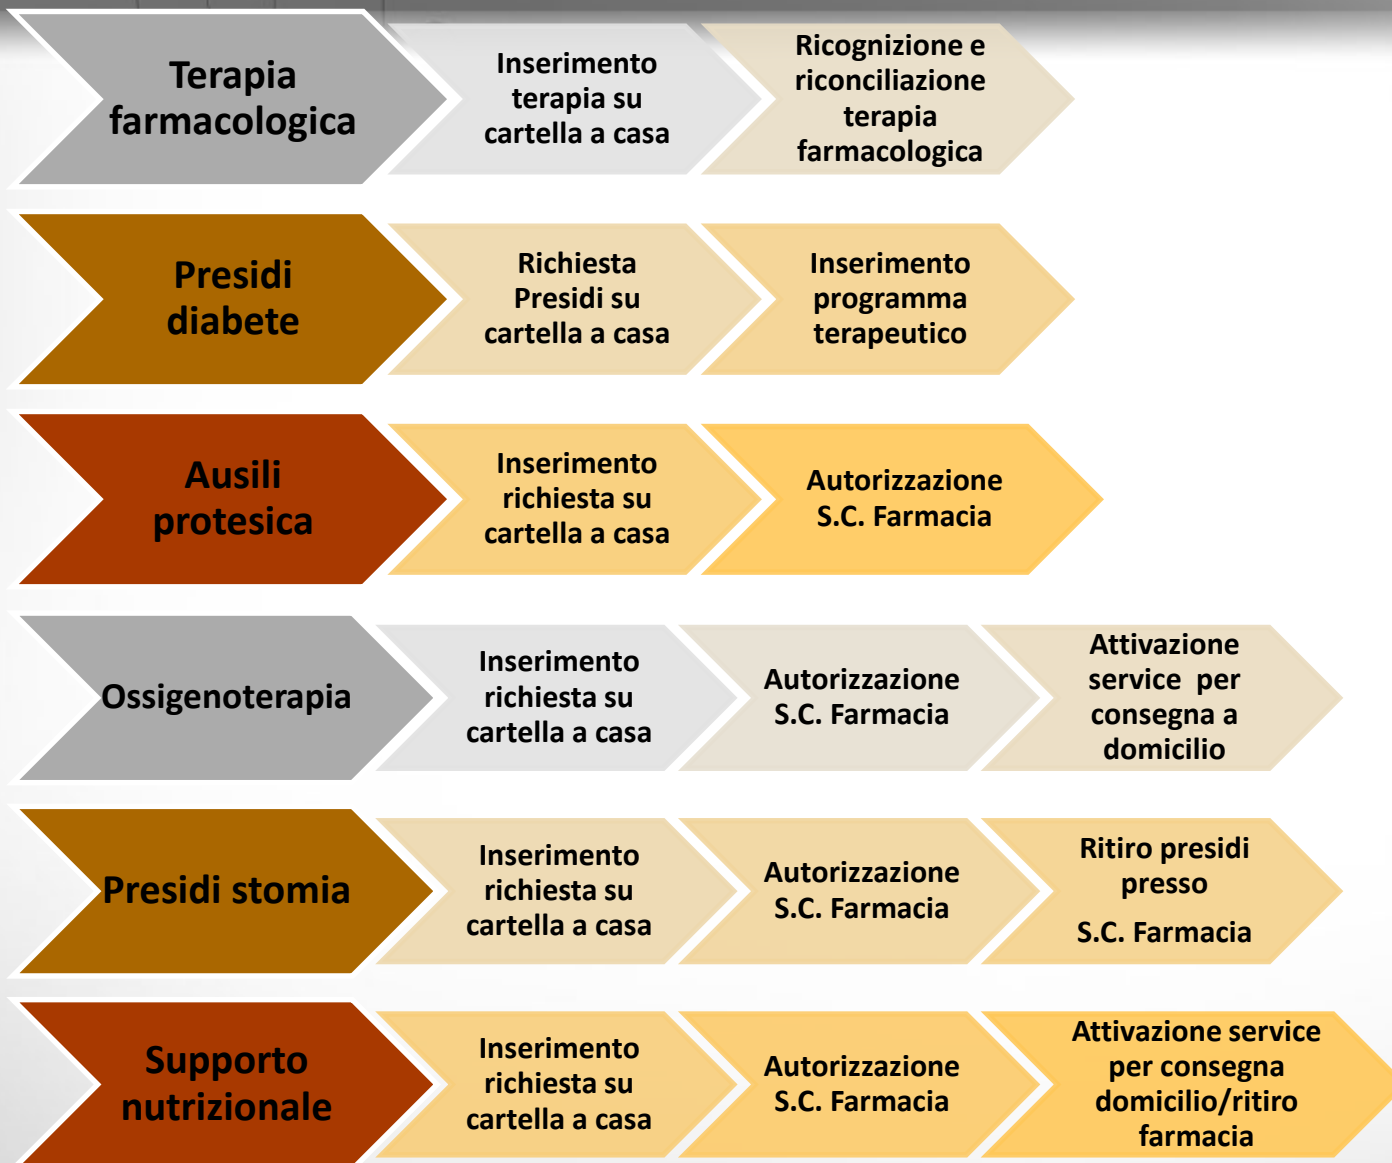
Terapia farmacologica

Inserimento terapia su cartella a casa

Ricognizione e riconciliazione terapia farmacologica

Presidi diabete

Richiesta Presidi su cartella a casa

Inserimento programma terapeutico

Ausili protesica

Inserimento richiesta su cartella a casa

Autorizzazione S.C. Farmacia

Ossigenoterapia

Inserimento richiesta su cartella a casa

Autorizzazione S.C. Farmacia

Attivazione service per consegna a domicilio

Presidi stomia

Inserimento richiesta su cartella a casa

Autorizzazione S.C. Farmacia

Ritiro presidi presso

S.C. Farmacia

Supporto nutrizionale

Inserimento richiesta su cartella a casa

Autorizzazione S.C. Farmacia

Attivazione service per consegna domicilio/ritiro farmacia